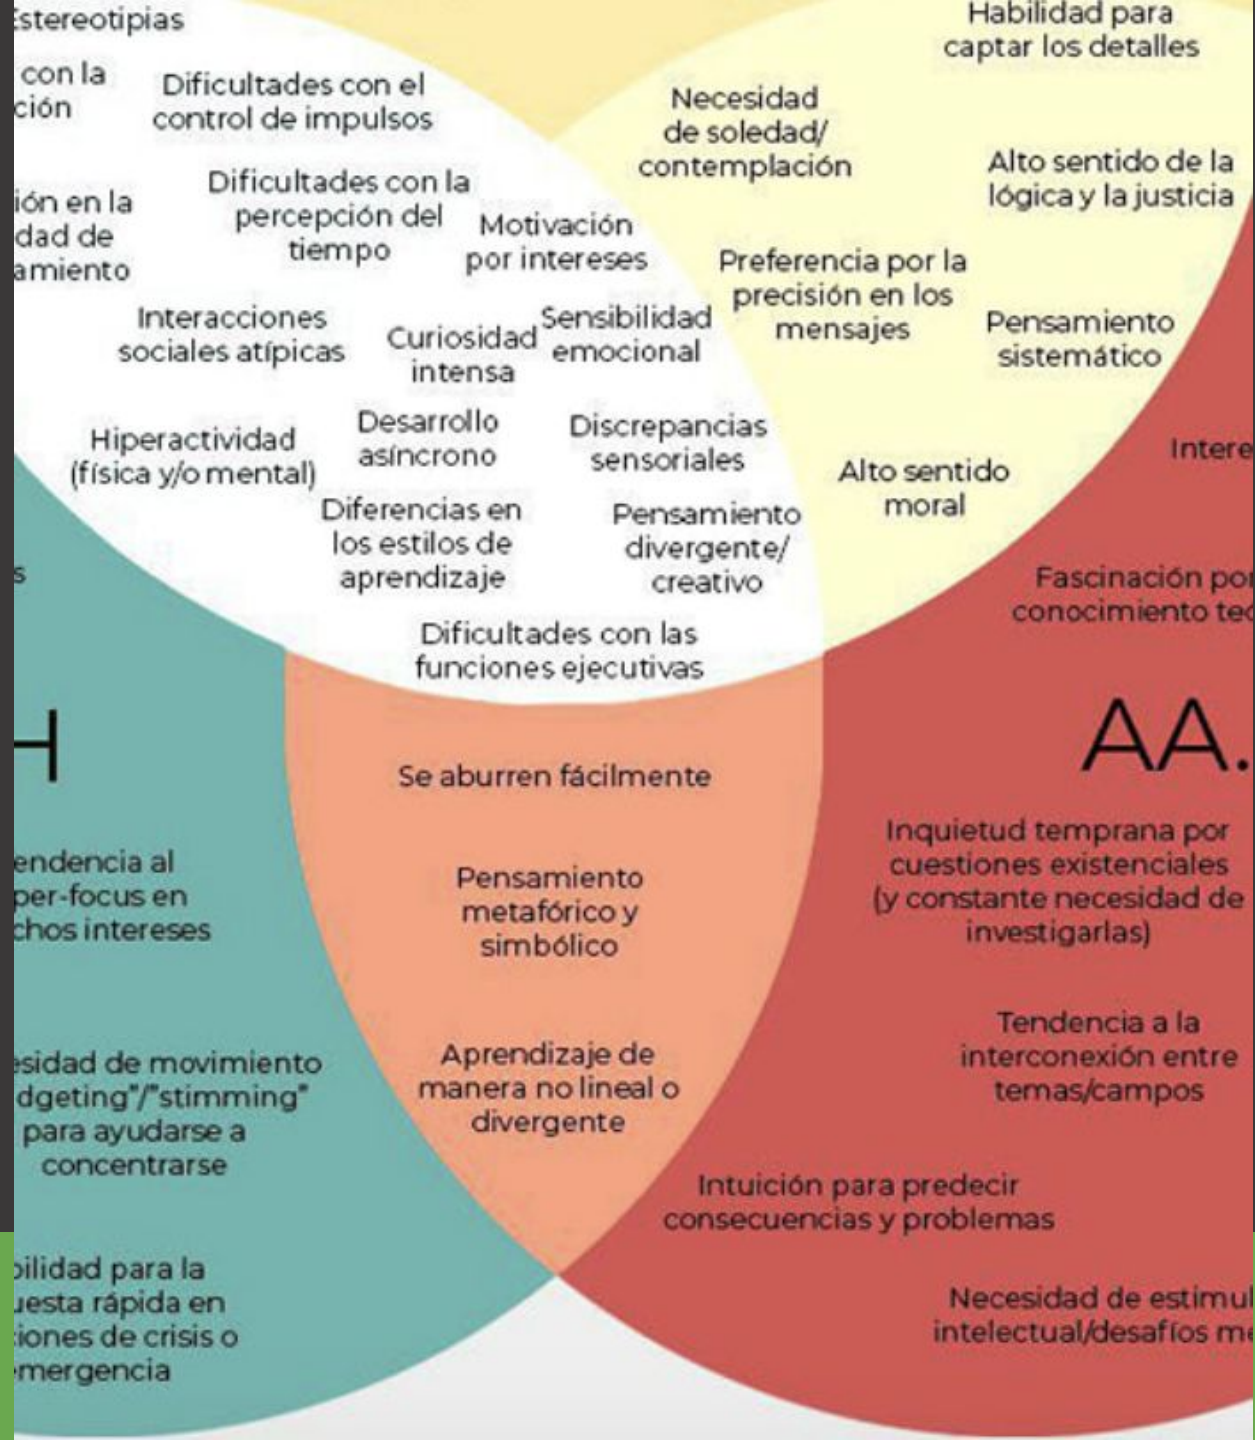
Estereotipias

con la
ción

Dificultades con el control de impulsos

ión en la
dad de
amiento

Dificultades con la percepción del tiempo

Motivación por intereses

Interacciones sociales atípicas

Curiosidad intensa

Sensibilidad emocional

Hiperactividad (física y/o mental)

Desarrollo asíncrono

Discrepancias sensoriales

Diferencias en los estilos de aprendizaje

Pensamiento divergente/ creativo

s

Dificultades con las funciones ejecutivas

Habilidad para captar los detalles

Necesidad de soledad/ contemplación

Alto sentido de la lógica y la justicia

Preferencia por la precisión en los mensajes

Pensamiento sistemático

Alto sentido moral

Intere

Fascinación po
conocimiento te

H

endencia al
per-focus en
chos intereses

esidad de movimiento
dgeting"/"stimming"
para ayudarse a
concentrarse

oilidad para la
uesta rápida en
iones de crisis o
mergencia

Se aburren fácilmente

Pensamiento metafórico y simbólico

Aprendizaje de manera no lineal o divergente

AA.

Inquietud temprana por cuestiones existenciales (y constante necesidad de investigarlas)

Tendencia a la interconexión entre temas/campos

Intuición para predecir consecuencias y problemas

Necesidad de estimul
intelectual/desafíos m